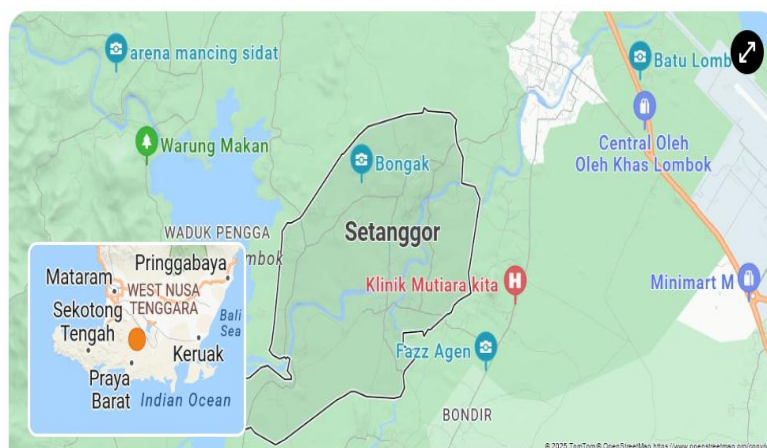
arena mancing sidat
Batu Lomb
Warung Makan
Bongak
Central Oleh Oleh Khas Lombok
WADUK PENGGA
mbok
Setanggor
Mataram
Pringgabaya
WEST NUSA TENGGARA
Sekotong Tengah
Bali Sea
Keruak
Praya Barat
Indian Ocean
Klinik Mutiara kita
Minimart M
Fazz Agen
BONDIR
© 2025 TomTom © OpenStreetMap https://www.openstreetmap.org/copyright